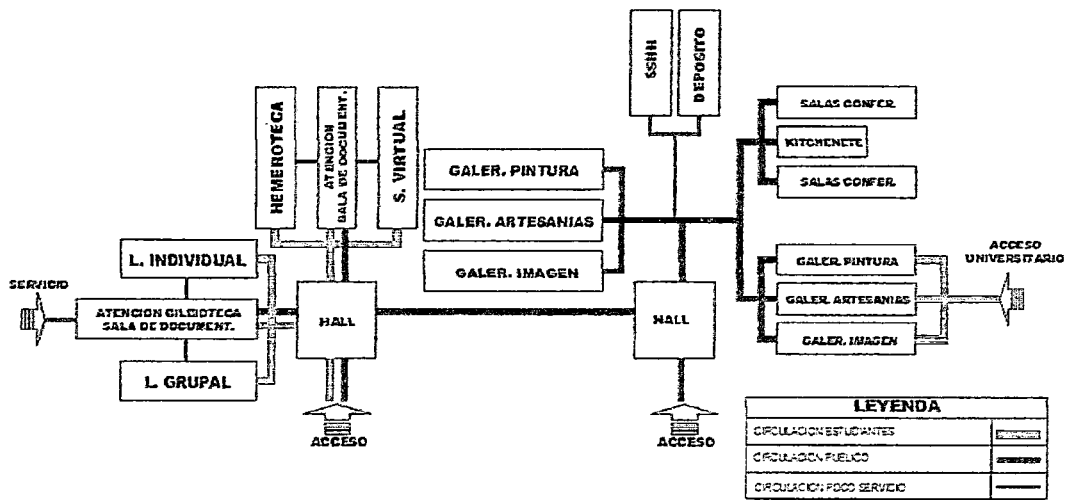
HEMEROTECA

ATENCION SALA DE DOCUMENT.

S. VIRTUAL

SSHH

DEPOSITO

SALAS CONFER.

KITCHENETE

SALAS CONFER.

GALER. PINTURA

GALER. ARTESANIAS

GALER. IMAGEN

L. INDIVIDUAL

SERVICIO

ATENCION BIBLIOTECA SALA DE DOCUMENT.

HALL

HALL

L. GRUPAL

ACCESO

ACCESO

ACCESO UNIVERSITARIO

GALER. PINTURA

GALER. ARTESANIAS

GALER. IMAGEN

| LEYENDA | |
|---|---|
| CIRCULACION ESTUDIANTES | |
| CIRCULACION PUBLICO | |
| CIRCULACION POCO SERVICIO | |